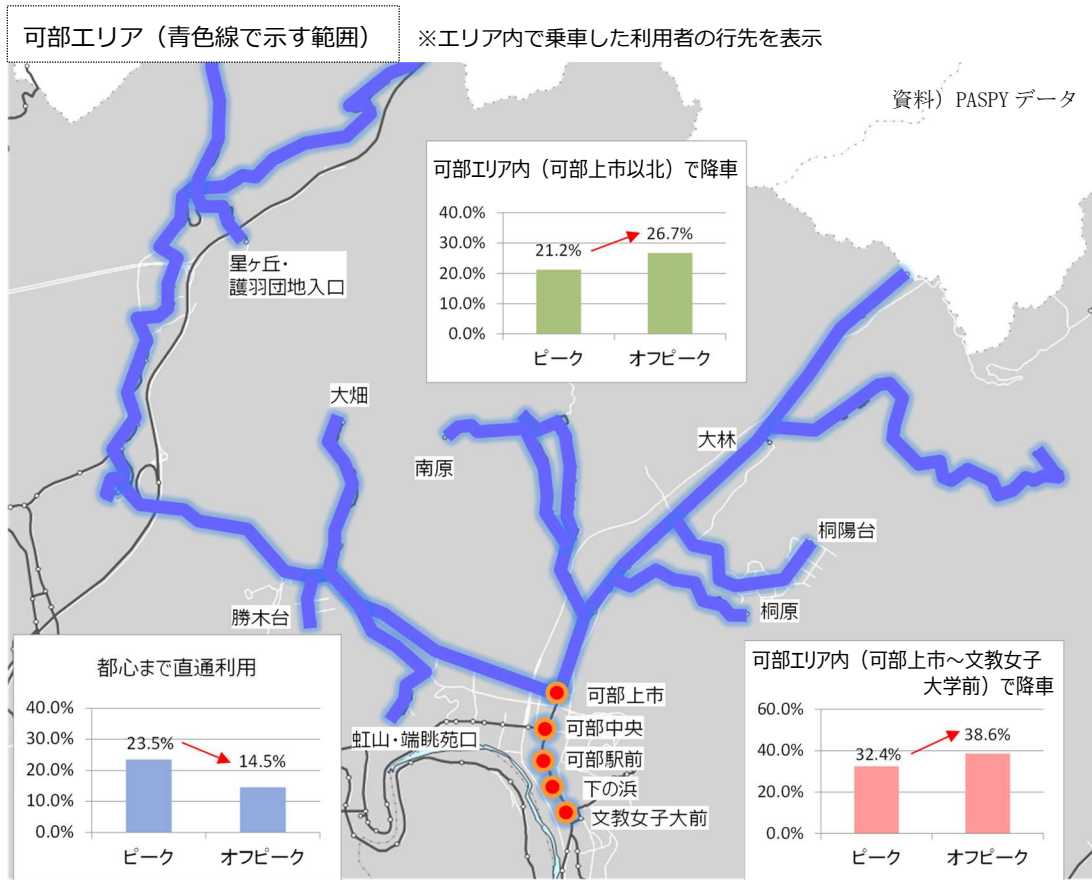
可部エリア（青色線で示す範囲）　※エリア内で乗車した利用者の行先を表示

資料）PASPY データ

可部エリア内（可部上市以北）で降車

| | ピーク | オフピーク |
|---|---|---|
| | 21.2% | 26.7% |

40.0%
30.0%
20.0%
10.0%
0.0%

星ヶ丘・護羽団地入口

大畑

南原

大林

桐陽台

桐原

勝木台

都心まで直通利用

| | ピーク | オフピーク |
|---|---|---|
| | 23.5% | 14.5% |

40.0%
30.0%
20.0%
10.0%
0.0%

虹山・端眺苑口

可部上市

可部中央

可部駅前

下の浜

文教女子大前

可部エリア内（可部上市～文教女子大学前）で降車

| | ピーク | オフピーク |
|---|---|---|
| | 32.4% | 38.6% |

60.0%
40.0%
20.0%
0.0%